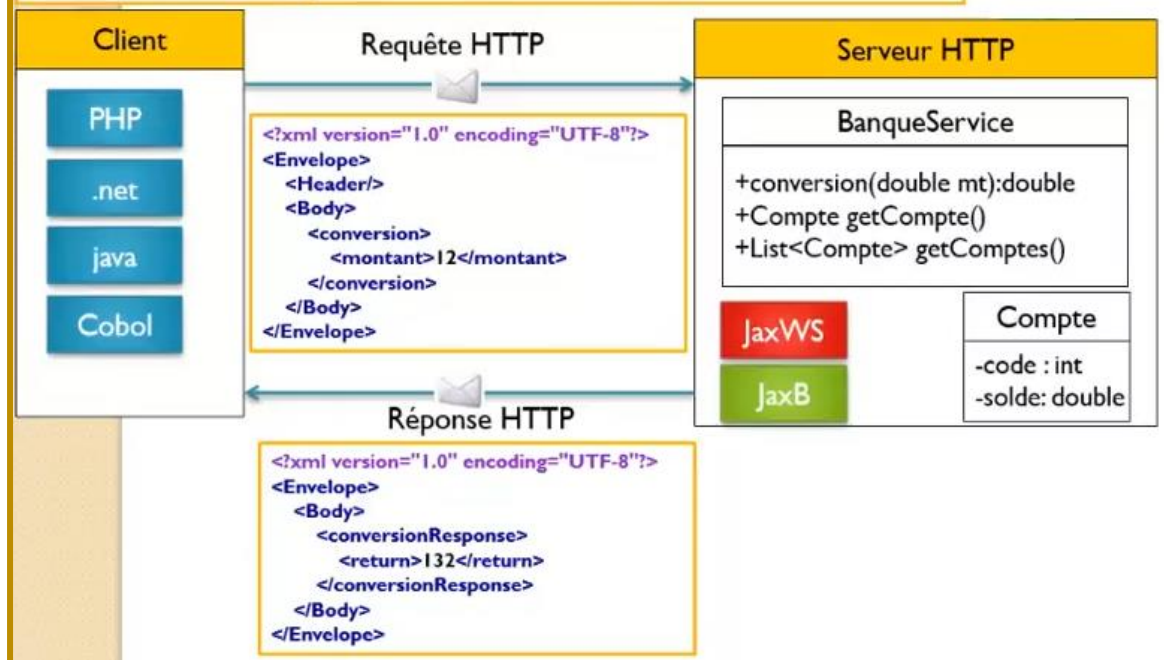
Client

PHP

.net

java

Cobol

Requête HTTP

<?xml version="1.0" encoding="UTF-8"?>
<Envelope>
<Header/>
<Body>
<conversion>
<montant>12</montant>
</conversion>
</Body>
</Envelope>

Serveur HTTP

BanqueService

+conversion(double mt):double
+Compte getCompte()
+List<Compte> getComptes()

JaxWS

JaxB

Compte

-code : int
-solde: double

Réponse HTTP

<?xml version="1.0" encoding="UTF-8"?>
<Envelope>
<Body>
<conversionResponse>
<return>132</return>
</conversionResponse>
</Body>
</Envelope>